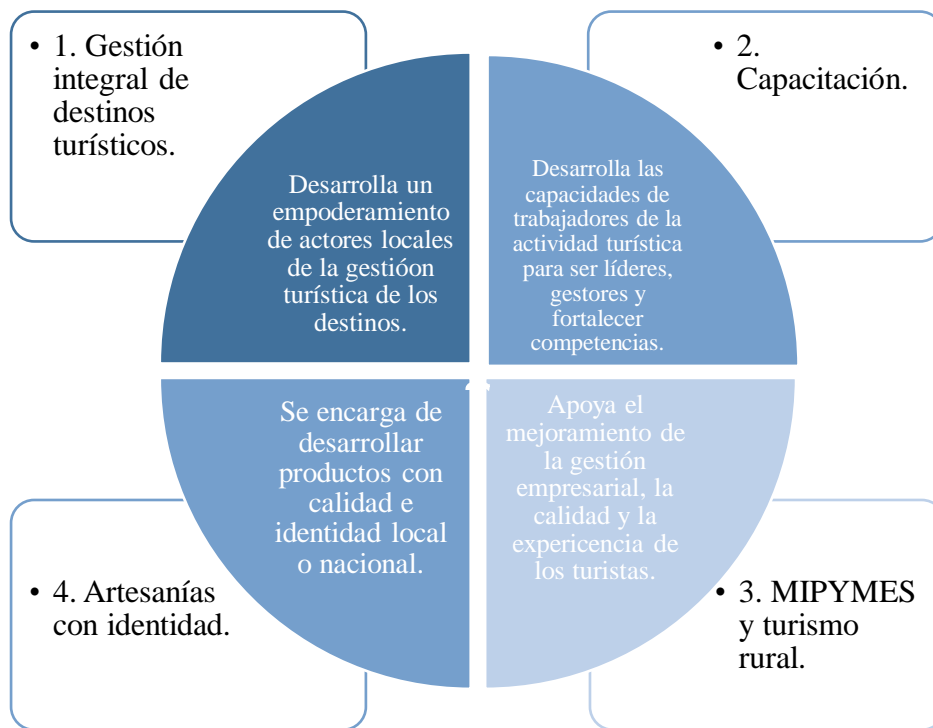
• 1. Gestión integral de destinos turísticos.

Desarrolla un empoderamiento de actores locales de la gestióon turística de los destinos.

• 2. Capacitación.

Desarrolla las capacidades de trabajadores de la actividad turística para ser líderes, gestores y fortalecer competencias.

Se encarga de desarrollar productos con calidad e identidad local o nacional.

Apoya el mejoramiento de la gestión empresarial, la calidad y la experiencia de los turistas.

• 4. Artesanías con identidad.

• 3. MIPYMES y turismo rural.